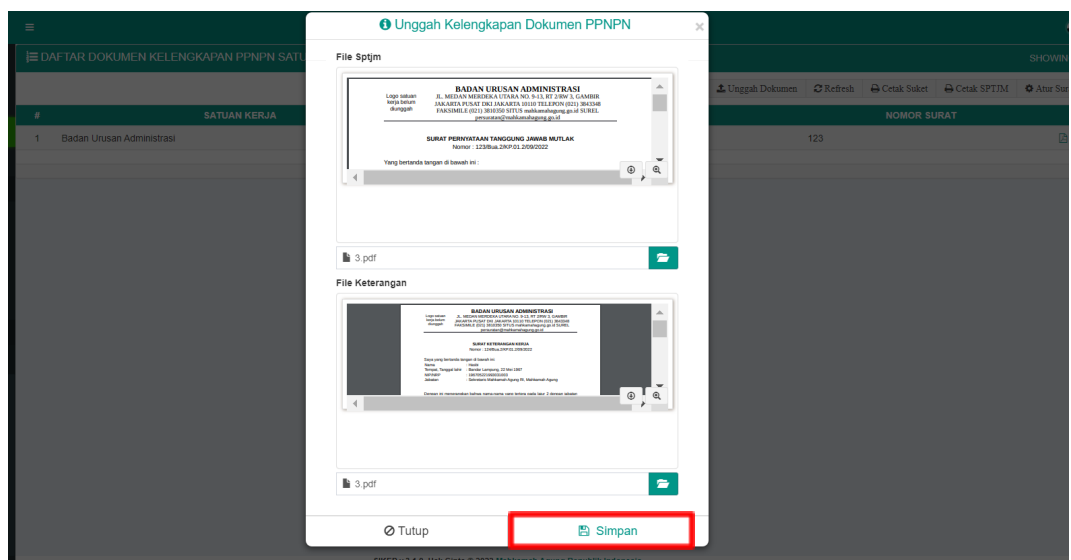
DAFTAR DOKUMEN KELENGKAPAN PPNPN SATU

SHOWIN

Unggah Dokumen Refresh Cetak Suket Cetak SPTJM Atur Sur

| # | SATUAN KERJA | NOMOR SURAT |
|---|---|---|
| 1 | Badan Urusan Administrasi | 123 |

Unggah Kelengkapan Dokumen PPNPN

×

File Sptjm

Logo satuan kerja belum diunggah

BADAN URUSAN ADMINISTRASI
JL. MEDAN MERDEKA UTARA NO. 9-13, RT 2/RW 3, GAMBIR
JAKARTA PUSAT DKI JAKARTA 10110 TELEPON (021) 3843348
FAKSIMILE (021) 3810350 SITUS mahkamahagung.go.id SUREL
persuratan@mahkamahagung.go.id

SURAT PERNYATAAN TANGGUNG JAWAB MUTLAK
Nomor : 123/Bua.2/KP.01.2/09/2022

Yang bertanda tangan di bawah ini :

3.pdf

File Keterangan

Logo satuan kerja belum diunggah

BADAN URUSAN ADMINISTRASI
JL. MEDAN MERDEKA UTARA NO. 9-13, RT 2/RW 3, GAMBIR
JAKARTA PUSAT DKI JAKARTA 10110 TELEPON (021) 3843348
FAKSIMILE (021) 3810350 SITUS mahkamahagung.go.id SUREL
persuratan@mahkamahagung.go.id

SURAT KETERANGAN KERJA
Nomor : 123/Bua.2/KP.01.2/09/2022

Saya yang bertanda tangan di bawah ini:
Nama : Hadi
Tempat, Tanggal lahir : Bandar Lampung, 22 Mei 1987
NIP/NRP : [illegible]
Jabatan : Sekretaris Mahkamah Agung RI, Mahkamah Agung

Dengan ini menerangkan bahwa nama-nama yang tertera pada lajur 2 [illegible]

3.pdf

Tutup

Simpan

SIKEP v 2.4.0. Hak Cipta © 2022 Mahkamah Agung Republik Indonesia